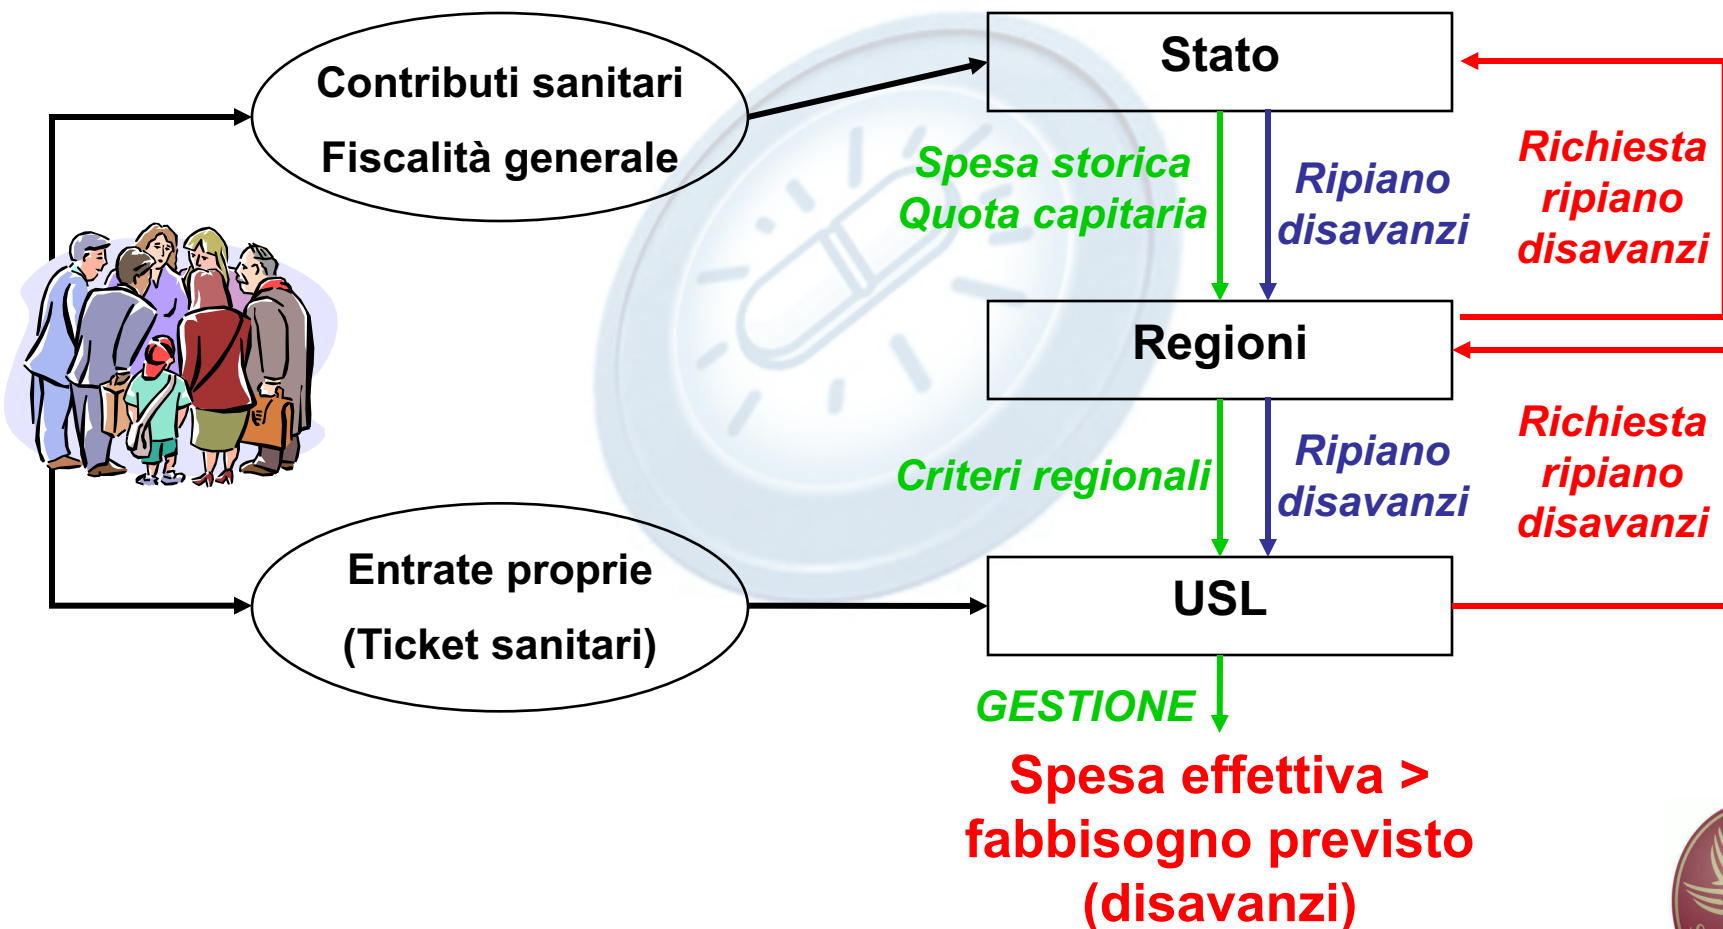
Contributi sanitari
Fiscalità generale

Stato

Spesa storica
Quota capitaria

Ripiano disavanzi

Richiesta ripiano disavanzi

Regioni

Criteri regionali

Ripiano disavanzi

Richiesta ripiano disavanzi

Entrate proprie
(Ticket sanitari)

USL

GESTIONE

Spesa effettiva > fabbisogno previsto (disavanzi)